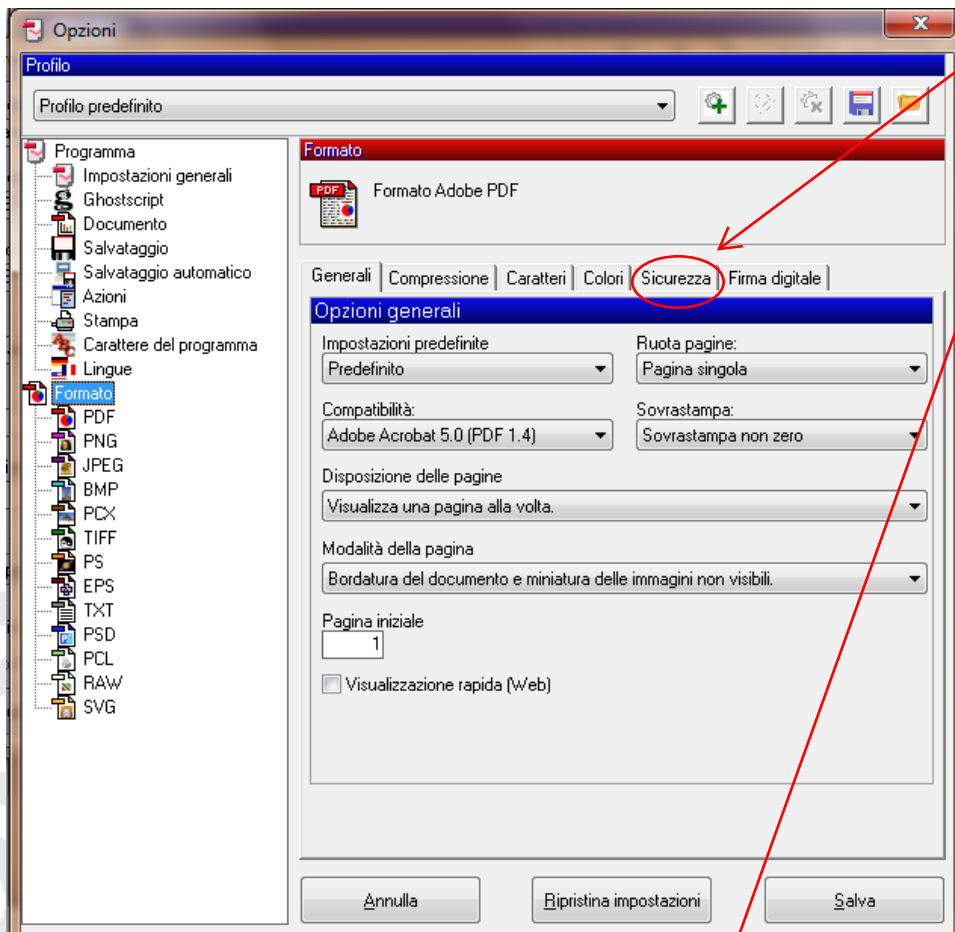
Opzioni

Profilo

Profilo predefinito

Programma
Impostazioni generali
Ghostscript
Documento
Salvataggio
Salvataggio automatico
Azioni
Stampa
Carattere del programma
Lingue
Formato
PDF
PNG
JPEG
BMP
PCX
TIFF
PS
EPS
TXT
PSD
PCL
RAW
SVG

Formato

PDF
Formato Adobe PDF

Generali | Compressione | Caratteri | Colori | Sicurezza | Firma digitale

Opzioni generali

Impostazioni predefinite
Predefinito

Ruota pagine:
Pagina singola

Compatibilità:
Adobe Acrobat 5.0 (PDF 1.4)

Sovrastampa:
Sovrastampa non zero

Disposizione delle pagine
Visualizza una pagina alla volta.

Modalità della pagina
Bordatura del documento e miniatura delle immagini non visibili.

Pagina iniziale
1

Visualizzazione rapida (Web)

Annulla
Ripristina impostazioni
Salva